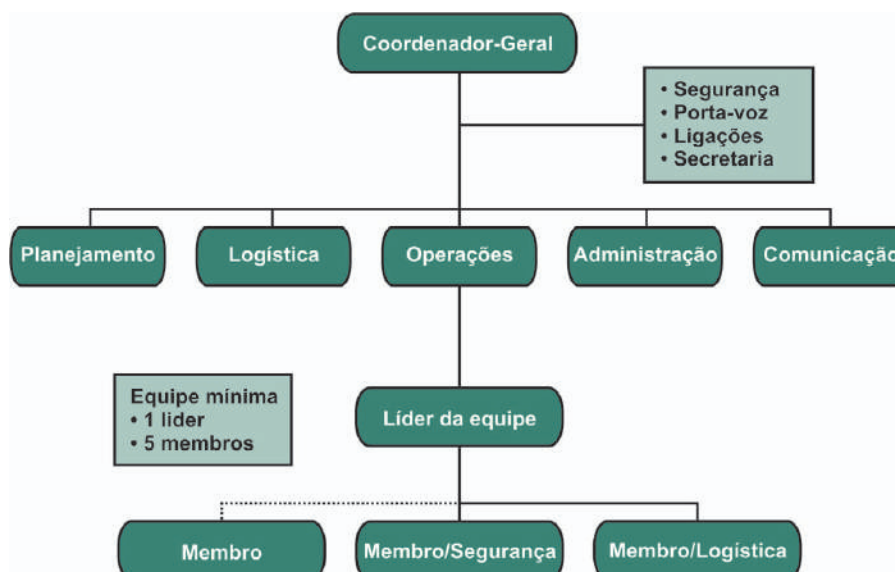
Coordenador-Geral

• Segurança
• Porta-voz
• Ligações
• Secretaria

Planejamento

Logística

Operações

Administração

Comunicaçã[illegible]

Equipe mínima
• 1 lider
• 5 membros

Líder da equipe

Membro

Membro/Segurança

Membro/Logística